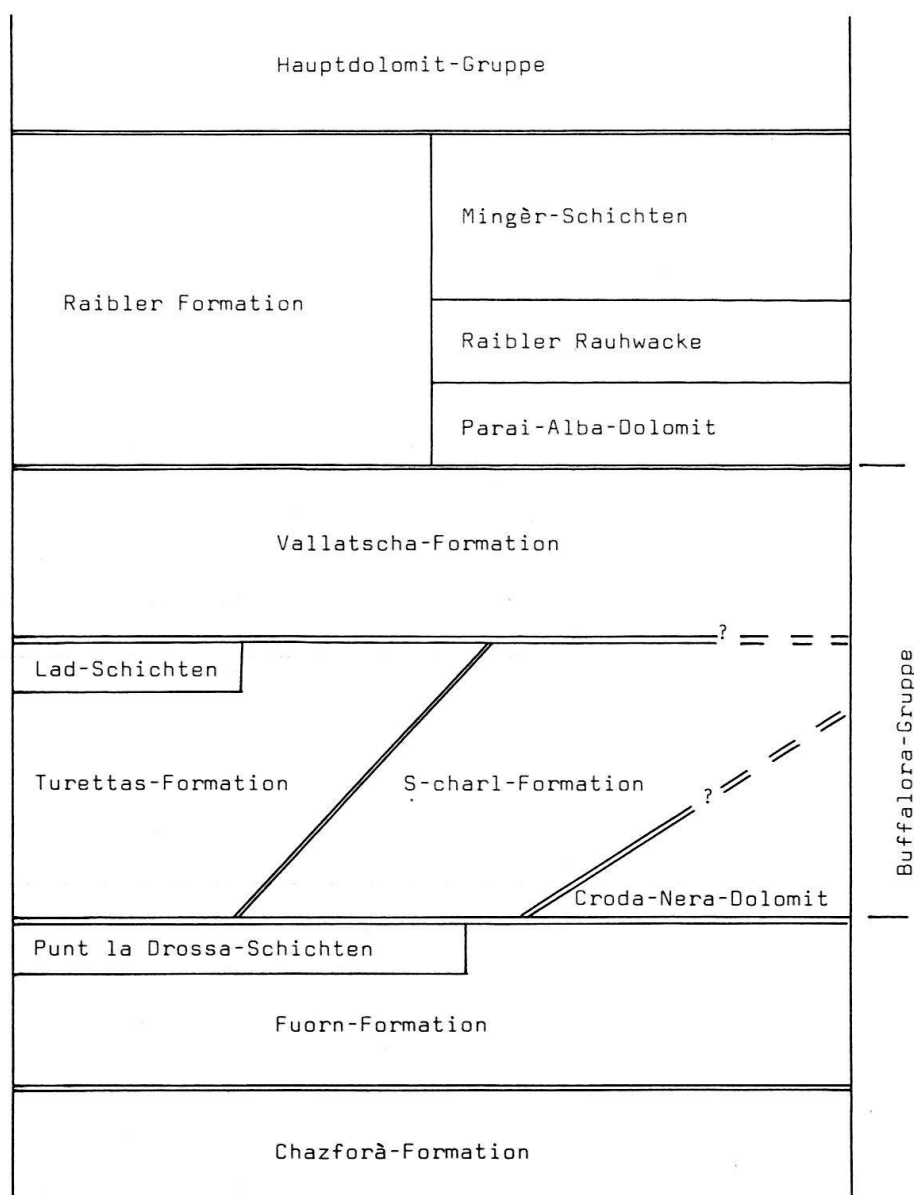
Hauptdolomit-Gruppe

Raibler Formation

Mingèr-Schichten

Raibler Rauhwacke

Parai-Alba-Dolomit

Vallatscha-Formation

?

Lad-Schichten

Turettas-Formation

S-charl-Formation

?

Croda-Nera-Dolomit

Buffalora-Gruppe

Punt la Drossa-Schichten

Fuorn-Formation

Chazforà-Formation